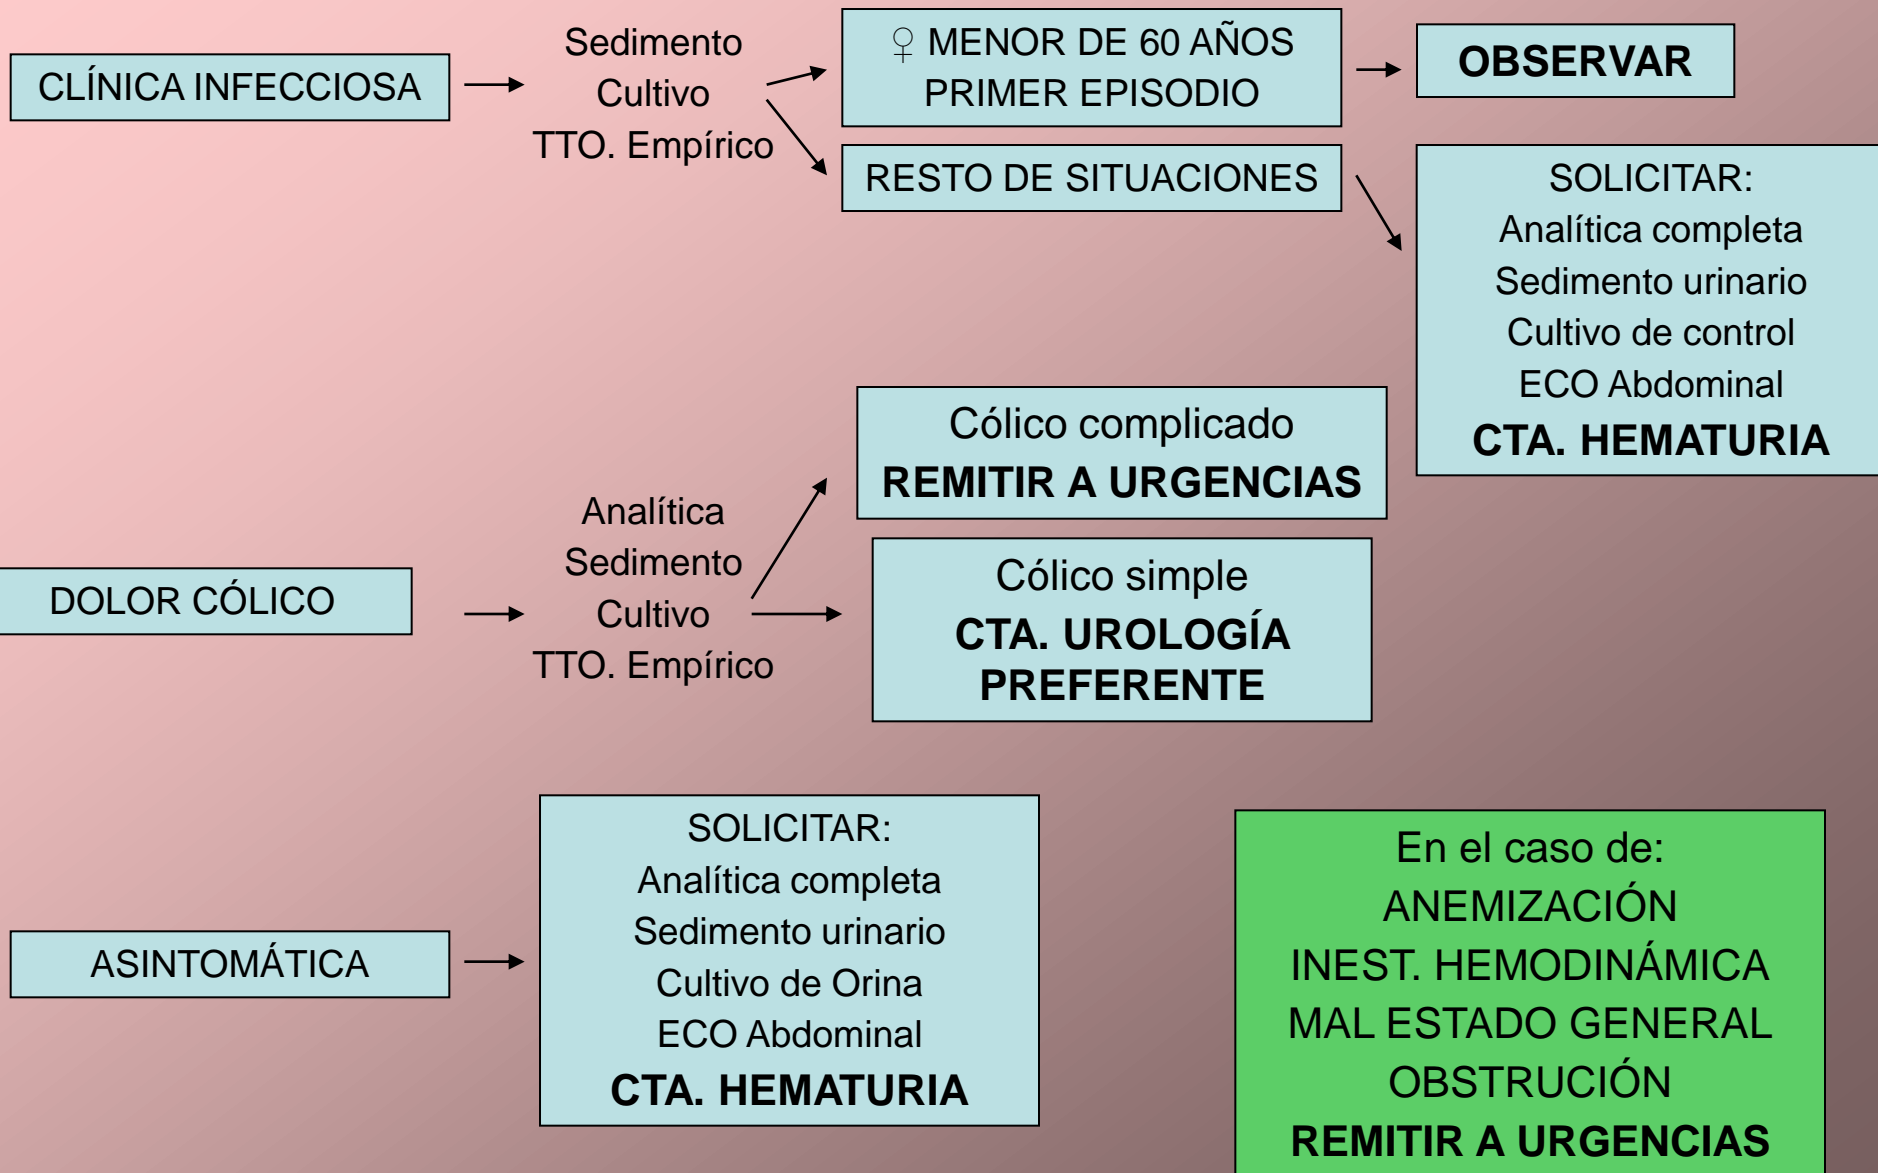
CLÍNICA INFECCIOSA

Sedimento
Cultivo
TTO. Empírico

♀ MENOR DE 60 AÑOS
PRIMER EPISODIO

OBSERVAR

RESTO DE SITUACIONES

SOLICITAR:
Analítica completa
Sedimento urinario
Cultivo de control
ECO Abdominal
CTA. HEMATURIA

Cólico complicado
REMITIR A URGENCIAS

DOLOR CÓLICO

Analítica
Sedimento
Cultivo
TTO. Empírico

Cólico simple
CTA. UROLOGÍA PREFERENTE

ASINTOMÁTICA

SOLICITAR:
Analítica completa
Sedimento urinario
Cultivo de Orina
ECO Abdominal
CTA. HEMATURIA

En el caso de:
ANEMIZACIÓN
INEST. HEMODINÁMICA
MAL ESTADO GENERAL
OBSTRUCIÓN
REMITIR A URGENCIAS